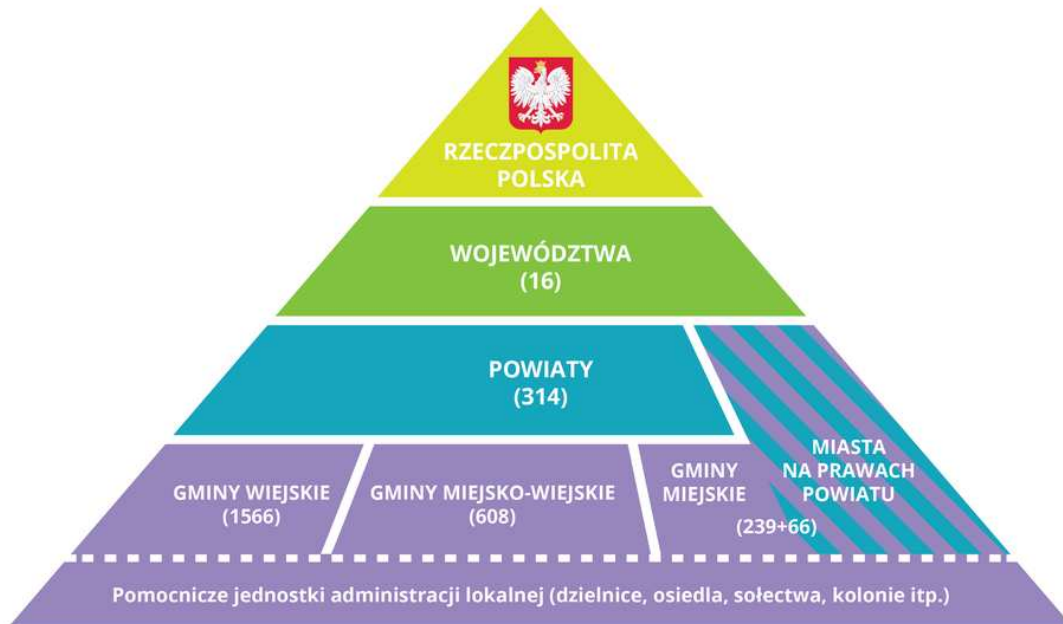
RZECZPOSPOLITA POLSKA

WOJEWÓDZTWA
(16)

POWIATY
(314)

GMINY WIEJSKIE
(1566)

GMINY MIEJSKO-WIEJSKIE
(608)

GMINY MIEJSKIE

MIASTA NA PRAWACH POWIATU

(239+66)

Pomocnicze jednostki administracji lokalnej (dzielnice, osiedla, sołectwa, kolonie itp.)